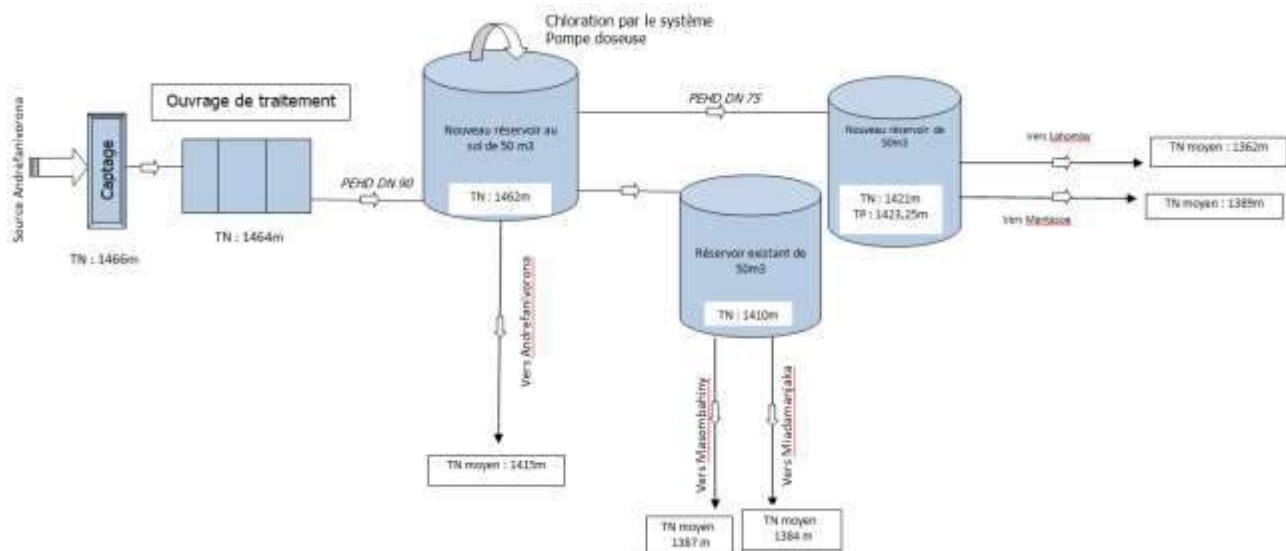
Source Andrefanivorona

Captage

TN : 1466m

Ouvrage de traitement

TN : 1464m

PEHD DN 90

Chloration par le système Pompe doseuse

Nouveau réservoir au sol de 50 m3

TN : 1462m

Vers Andrefanivorona

TN moyen : 1415m

PEHD DN 75

Réservoir existant de 50m3

TN : 1410m

Vers Masombahiny

Vers Miadamanjaka

TN moyen 1387 m

TN moyen 1384 m

Nouveau réservoir de 50m3

TN : 1421m
TP : 1423,25m

Vers Lohombe

TN moyen : 1362m

Vers Mantasoa

TN moyen : 1389m